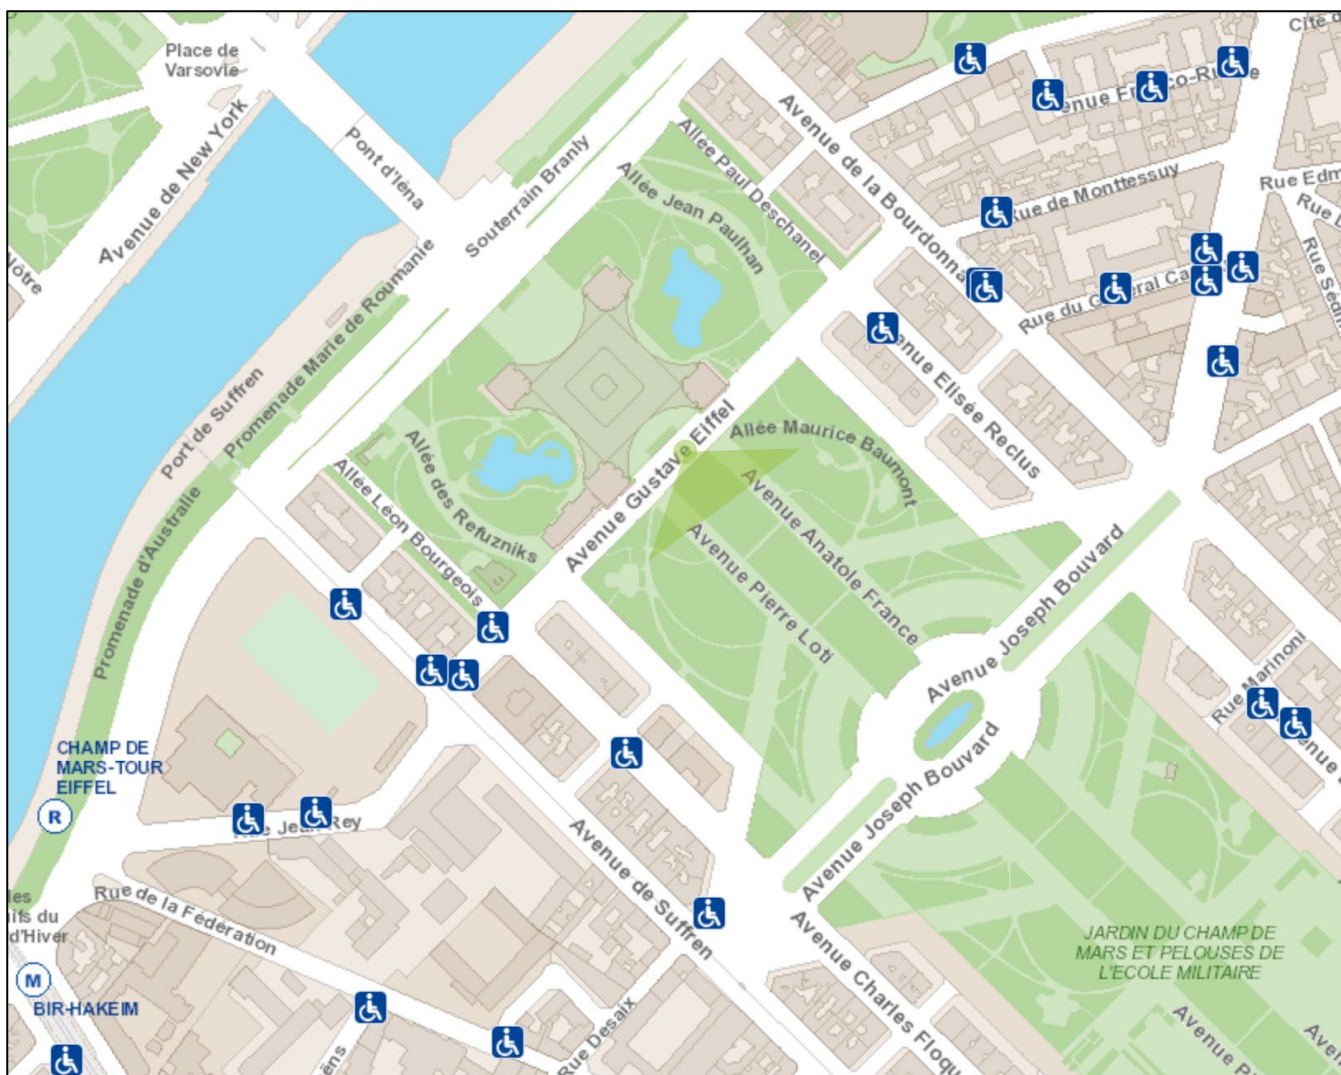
Place de Varsovie

Cité

Avenue de New York

Pont d'Iéna

Souterrain Branly

Allée Paul Deschanel

Allée Jean Paulhan

Avenue de la Bourdonnais

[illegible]enue F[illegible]co-R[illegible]e

Rue de Monttessuy

Rue Edm

Rue

Rue du G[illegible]ral Ca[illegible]

Rue Sédi

Nôtre

Promenade Marie de Roumanie

Port de Suffren

Promenade d'Australie

Allée des Refuzniks

Allée Léon Bourgeois

Avenue Gustave Eiffel

Allée Maurice Baumont

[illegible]enue Elisée Reclus

Avenue Anatole France

Avenue Pierre Loti

Avenue Joseph Bouvard

Avenue Joseph Bouvard

Rue Marinoni

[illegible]enue

CHAMP DE MARS-TOUR EIFFEL

R

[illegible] Jean Rey

Avenue de Suffren

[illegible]es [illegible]ifs du d'Hiver

Rue de la Fédération

M

BIR-HAKEIM

Rue Desaix

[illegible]ens

Avenue Charles Floq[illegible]

JARDIN DU CHAMP DE MARS ET PELOUSES DE L'ECOLE MILITAIRE

Avenue P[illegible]

Ave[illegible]